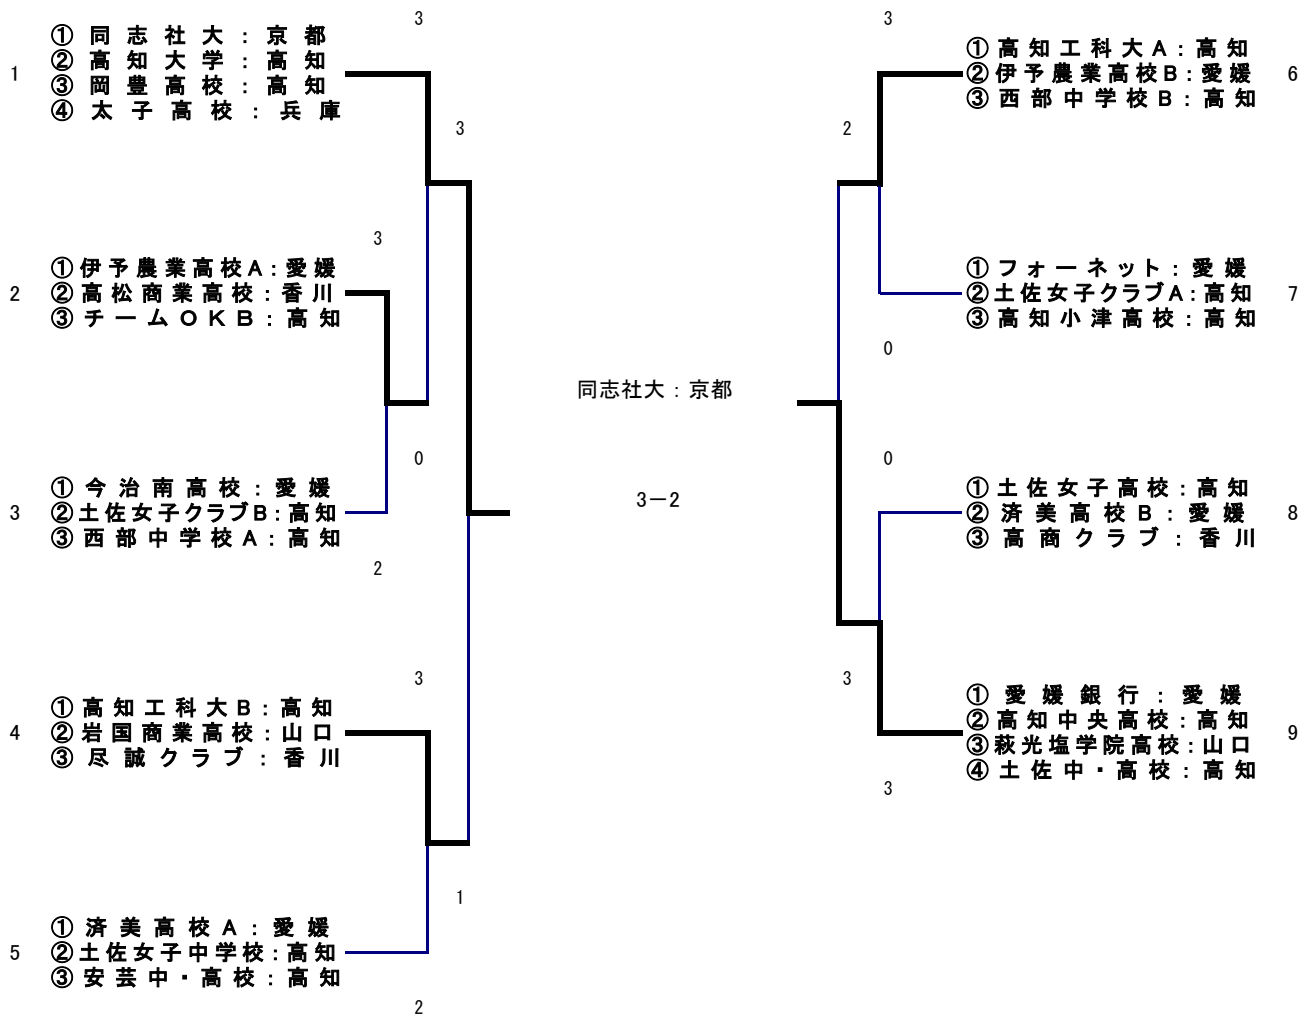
1
① 同志社大：京都
② 高知大学：高知
③ 岡豊高校：高知
④ 太子高校：兵庫

3

3

3

2
① 伊予農業高校A：愛媛
② 高松商業高校：香川
③ チームOKB：高知

0

3
① 今治南高校：愛媛
② 土佐女子クラブB：高知
③ 西部中学校A：高知

2

3

4
① 高知工科大B：高知
② 岩国商業高校：山口
③ 尽誠クラブ：香川

1

5
① 済美高校A：愛媛
② 土佐女子中学校：高知
③ 安芸中・高校：高知

2

同志社大：京都

3－2

3
① 高知工科大A：高知
② 伊予農業高校B：愛媛
③ 西部中学校B：高知
6

2

① フォーネット：愛媛
② 土佐女子クラブA：高知
③ 高知小津高校：高知
7

0

0
① 土佐女子高校：高知
② 済美高校B：愛媛
③ 高商クラブ：香川
8

3
① 愛媛銀行：愛媛
② 高知中央高校：高知
③ 萩光塩学院高校：山口
④ 土佐中・高校：高知
9

3